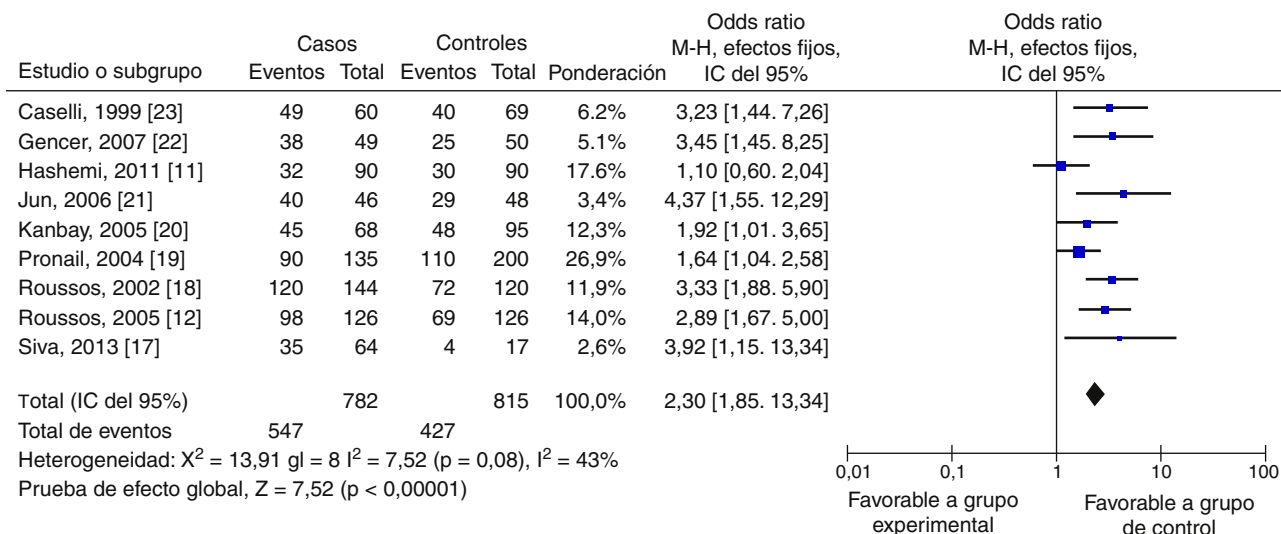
| Estudio o subgrupo | Casos Eventos | Casos Total | Controles Eventos | Controles Total | Ponderación | Odds ratio M-H, efectos fijos, IC del 95% |
|---|---|---|---|---|---|---|
| Caselli, 1999 [23] | 49 | 60 | 40 | 69 | 6.2% | 3,23 [1,44. 7,26] |
| Gencer, 2007 [22] | 38 | 49 | 25 | 50 | 5.1% | 3,45 [1,45. 8,25] |
| Hashemi, 2011 [11] | 32 | 90 | 30 | 90 | 17.6% | 1,10 [0,60. 2,04] |
| Jun, 2006 [21] | 40 | 46 | 29 | 48 | 3,4% | 4,37 [1,55. 12,29] |
| Kanbay, 2005 [20] | 45 | 68 | 48 | 95 | 12,3% | 1,92 [1,01. 3,65] |
| Pronail, 2004 [19] | 90 | 135 | 110 | 200 | 26,9% | 1,64 [1,04. 2,58] |
| Roussos, 2002 [18] | 120 | 144 | 72 | 120 | 11,9% | 3,33 [1,88. 5,90] |
| Roussos, 2005 [12] | 98 | 126 | 69 | 126 | 14,0% | 2,89 [1,67. 5,00] |
| Siva, 2013 [17] | 35 | 64 | 4 | 17 | 2,6% | 3,92 [1,15. 13,34] |
| Total (IC del 95%) | | 782 | | 815 | 100,0% | 2,30 [1,85. 13,34] |
| Total de eventos | 547 | | 427 | | | |

Heterogeneidad: $X^2 = 13,91$ gl = 8 $I^2 = 7,52$ (p = 0,08), $I^2 = 43\%$
Prueba de efecto global, Z = 7,52 (p < 0,00001)

Odds ratio
M-H, efectos fijos,
IC del 95%

0,01 0,1 1 10 100

Favorable a grupo experimental

Favorable a grupo de control